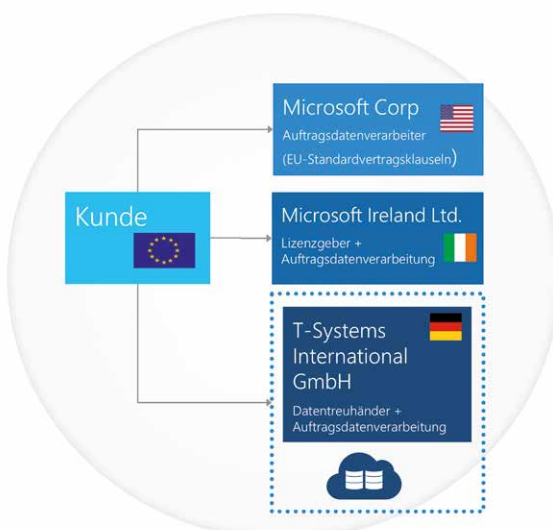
Kunde

Microsoft Corp
Auftragsdatenverarbeiter
(EU-Standardvertragsklauseln)

Microsoft Ireland Ltd.
Lizenzgeber +
Auftragsdatenverarbeitung

T-Systems
International
GmbH
Datentreuhänder +
Auftragsdatenverarbeitung